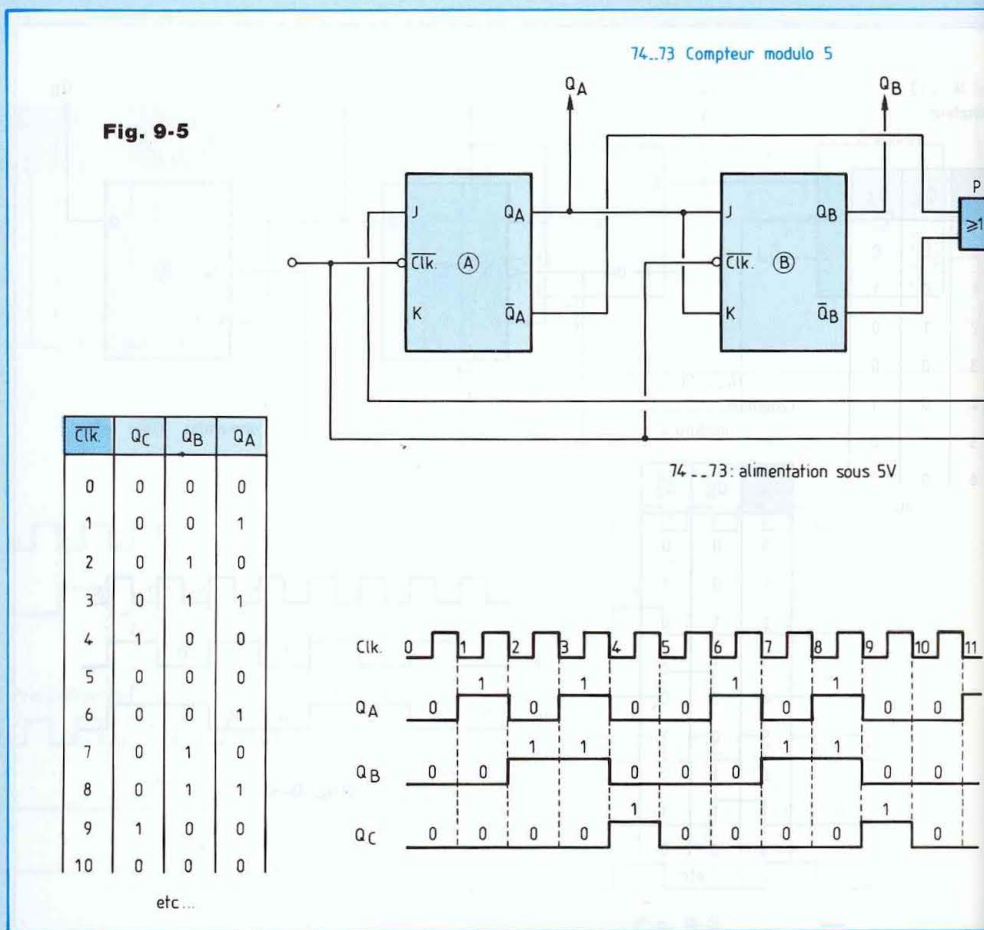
74..73 Compteur modulo 5

Fig. 9-5

$Q_A$

$Q_B$

P

≥1

J

$Q_A$

$\overline{Clk}$. Ⓐ

K

$\overline{Q}_A$

J

$Q_B$

$\overline{Clk}$. Ⓑ

K

$\overline{Q}_B$

| $\overline{Clk}$. | $Q_C$ | $Q_B$ | $Q_A$ |
|---|---|---|---|
| 0 | 0 | 0 | 0 |
| 1 | 0 | 0 | 1 |
| 2 | 0 | 1 | 0 |
| 3 | 0 | 1 | 1 |
| 4 | 1 | 0 | 0 |
| 5 | 0 | 0 | 0 |
| 6 | 0 | 0 | 1 |
| 7 | 0 | 1 | 0 |
| 8 | 0 | 1 | 1 |
| 9 | 1 | 0 | 0 |
| 10 | 0 | 0 | 0 |

etc...

74 . . 73: alimentation sous 5V

Clk. 0 1 2 3 4 5 6 7 8 9 10 11

$Q_A$ 0 1 0 1 0 0 1 0 1 0 0

$Q_B$ 0 0 1 1 0 0 0 1 1 0 0

$Q_C$ 0 0 0 0 1 0 0 0 0 1 0